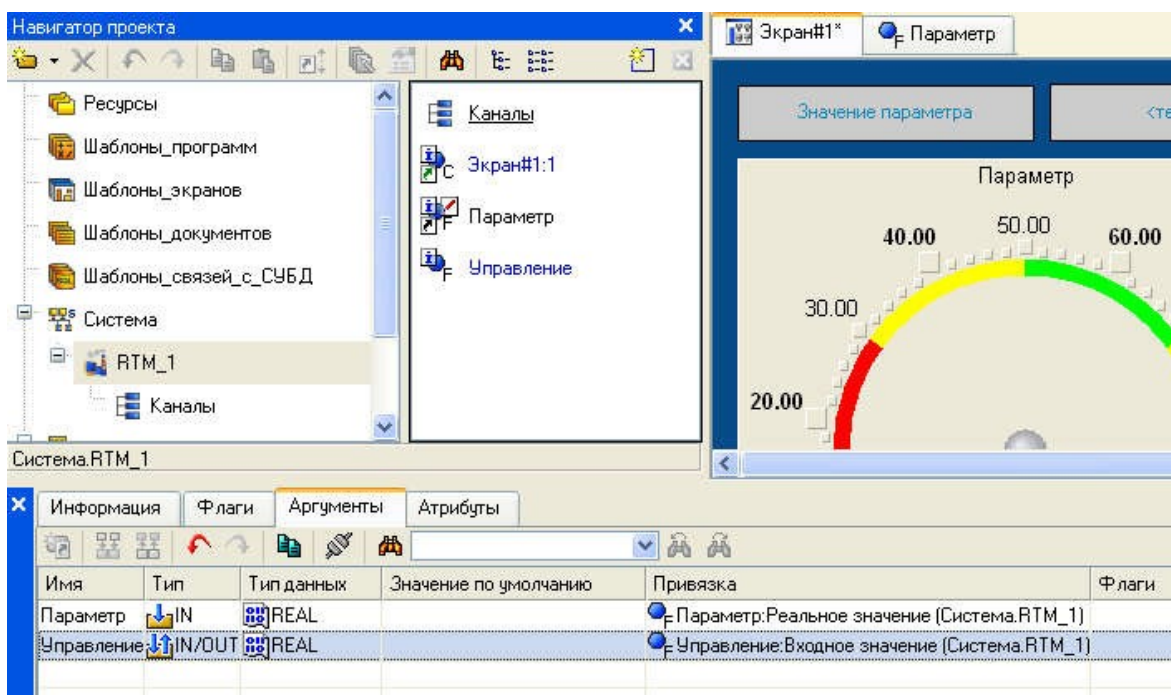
Навигатор проекта

Ресурсы
Шаблоны_программ
Шаблоны_экранов
Шаблоны_документов
Шаблоны_связей_с_СУБД
Система
RTM_1
Каналы

Каналы
Экран#1:1
Параметр
Управление

Система.RTM_1

Экран#1*
Параметр

Значение параметра
<те

Параметр
40.00
50.00
60.00
30.00
20.00

Информация
Флаги
Аргументы
Атрибуты

| Имя | Тип | Тип данных | Значение по умолчанию | Привязка | Флаги |
|---|---|---|---|---|---|
| Параметр | IN | REAL | | Параметр:Реальное значение (Система.RTM_1) | |
| Управление | IN/OUT | REAL | | Управление:Входное значение (Система.RTM_1) | |